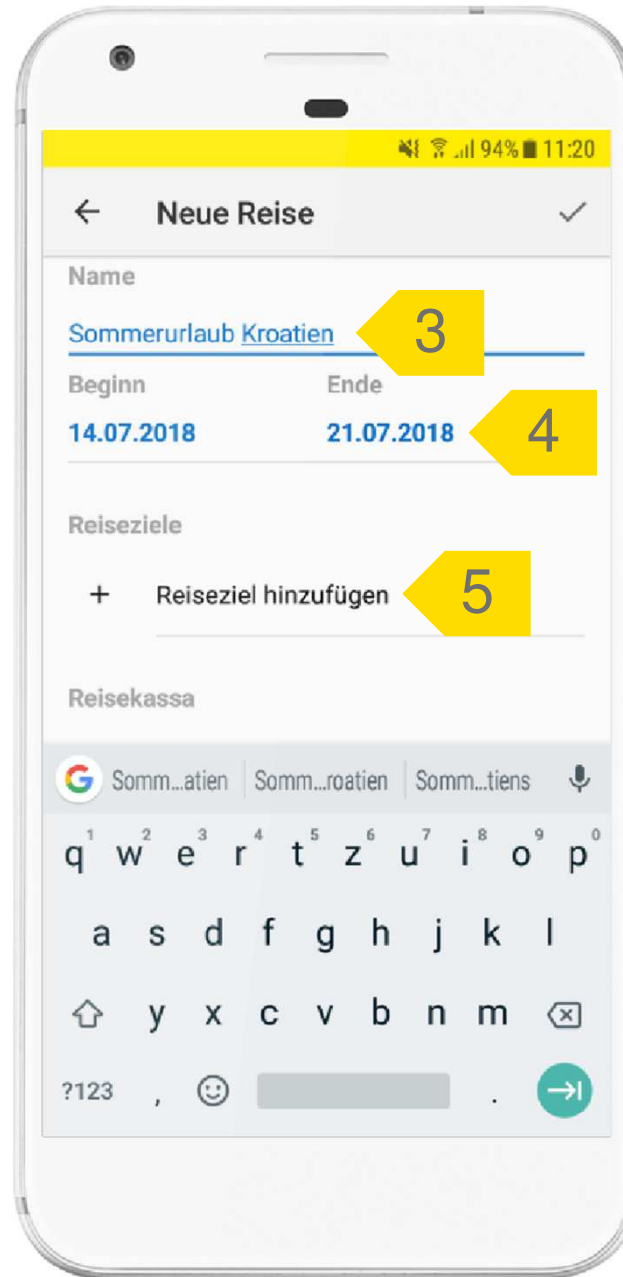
94% 11:20

Neue Reise

Name

Sommerurlaub Kroatien

3

Beginn

14.07.2018

Ende

21.07.2018

4

Reiseziele

+ Reiseziel hinzufügen

5

Reisekassa

G Somm...atien | Somm...roatien | Somm...tiens

q w e r t z u i o p
1 2 3 4 5 6 7 8 9 0

a s d f g h j k l

y x c v b n m

?123 , .